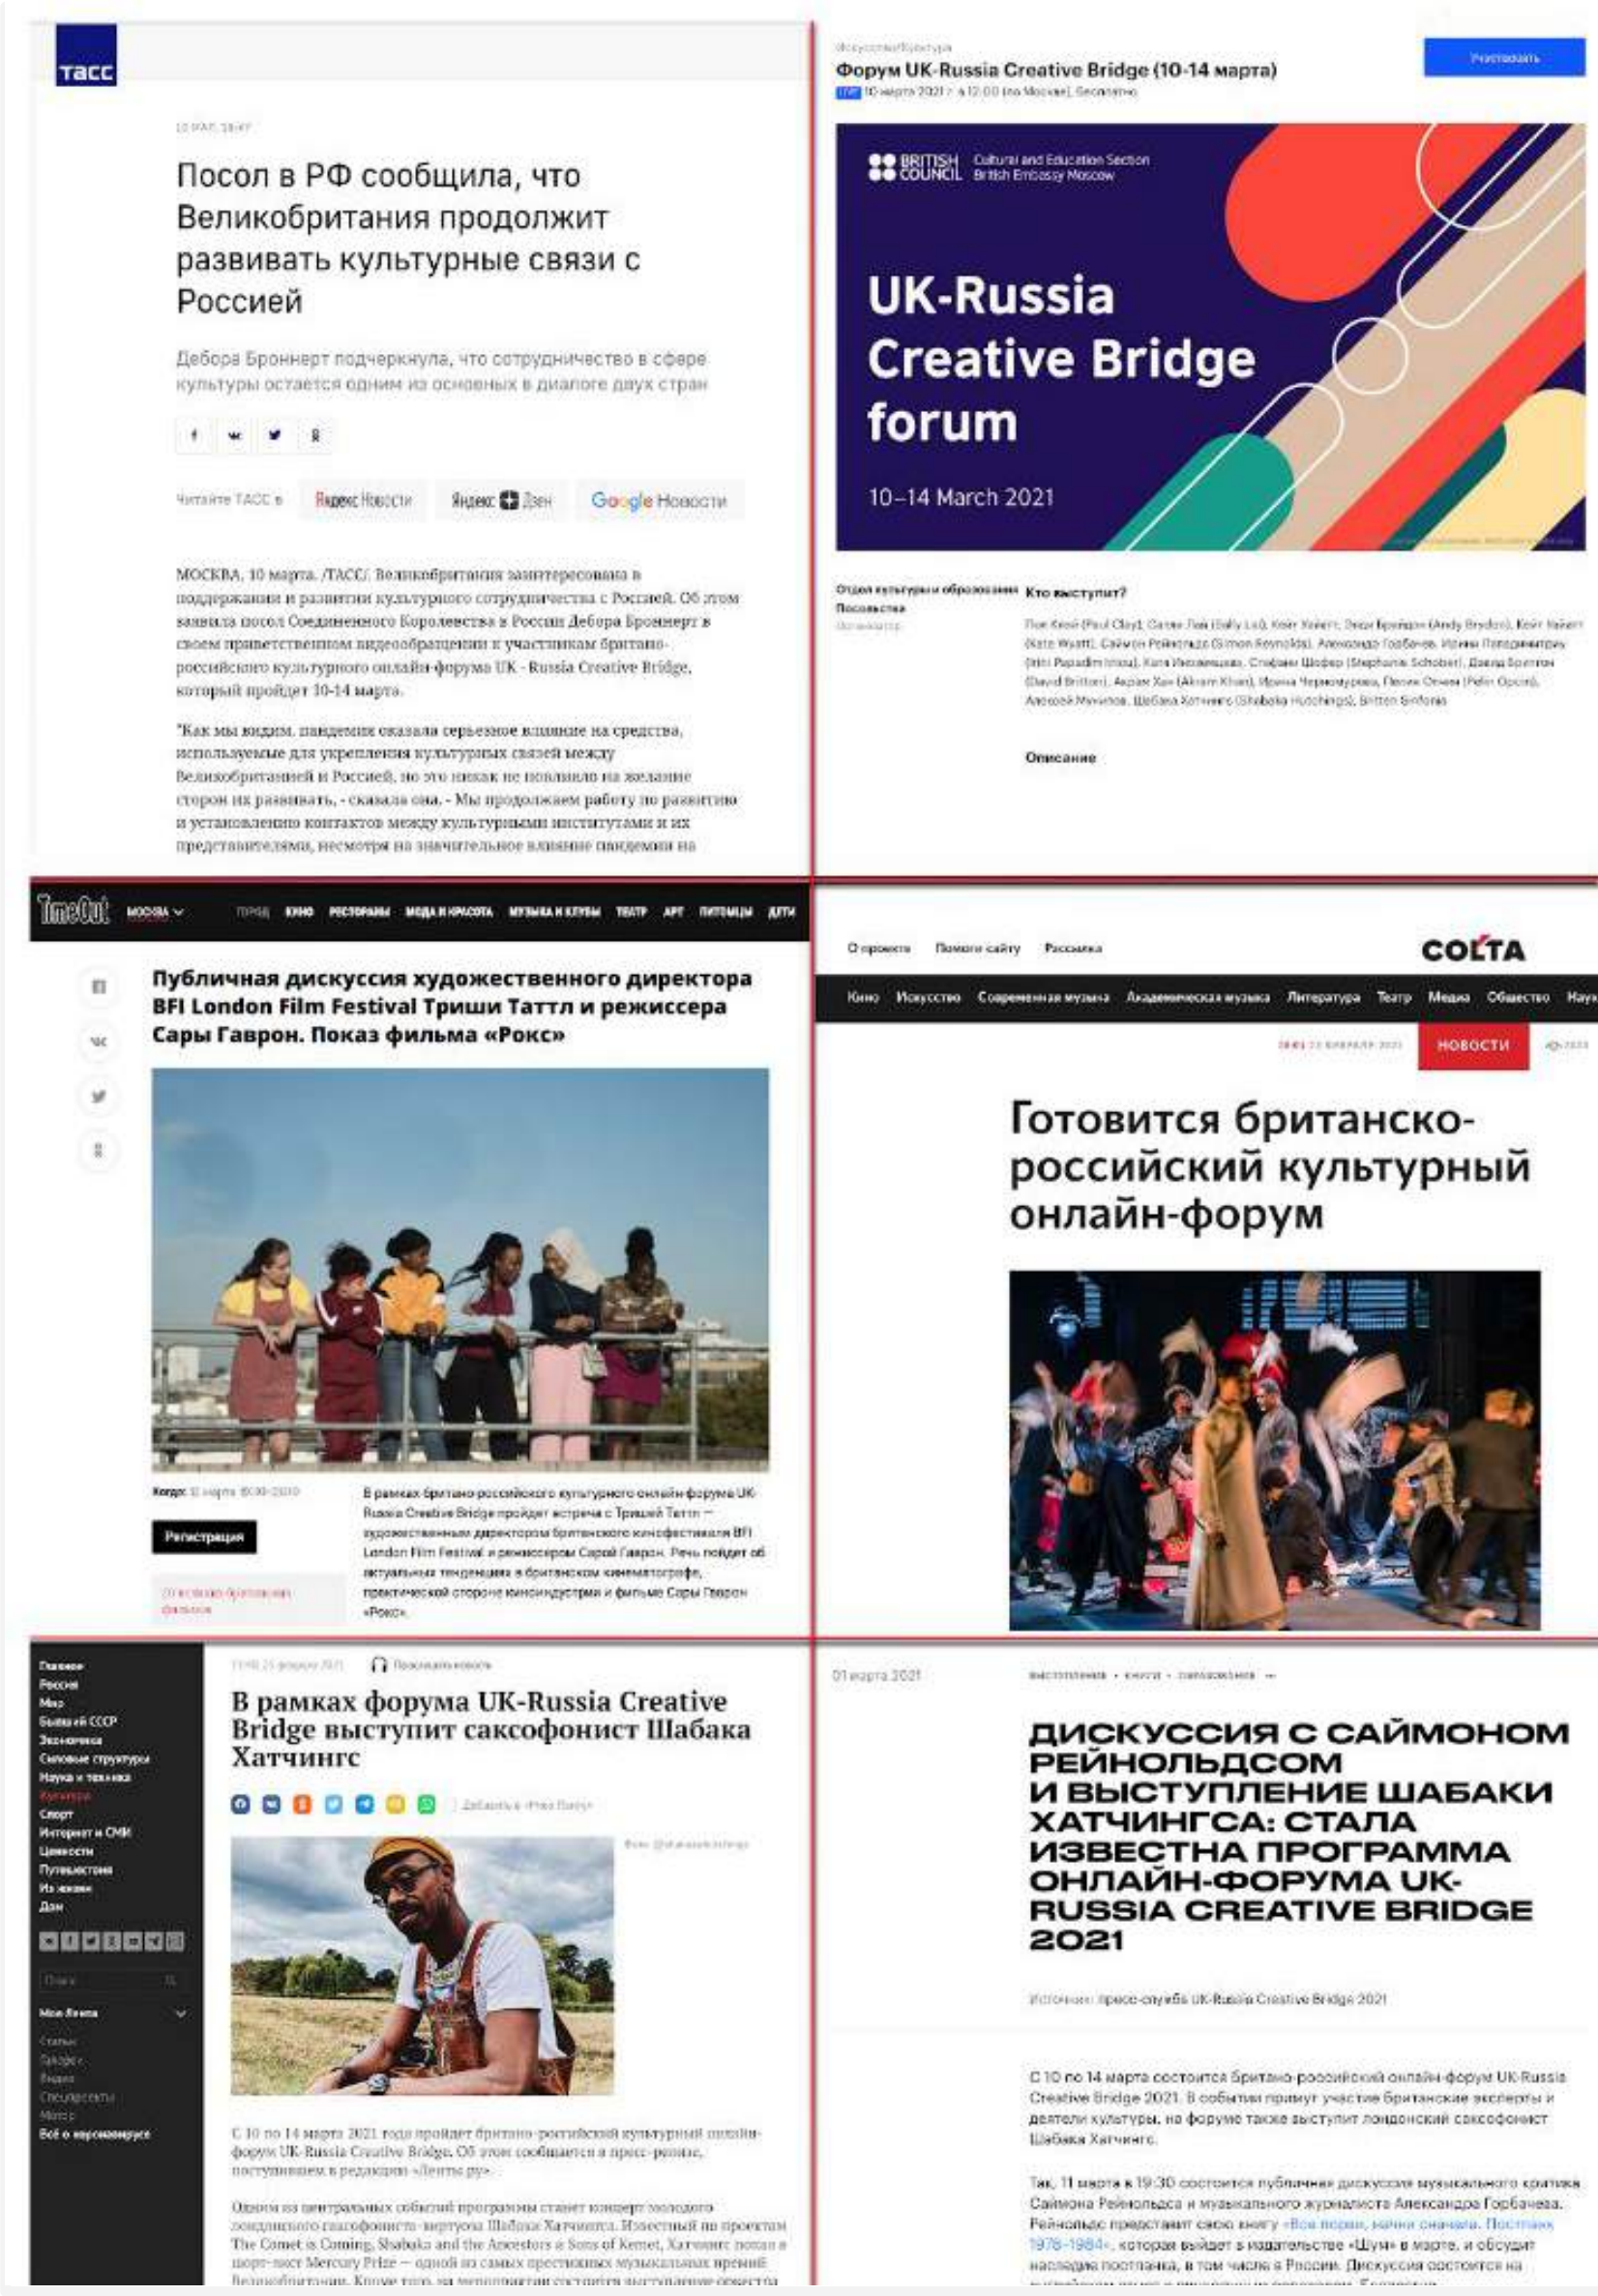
ТАСС

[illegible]

Посол в РФ сообщила, что Великобритания продолжит развивать культурные связи с Россией

Дебора Броннерт подчеркнула, что сотрудничество в сфере культуры остается одним из основных в диалоге двух стран

Читайте ТАСС в Яндекс Новости Яндекс Дзен Google Новости

МОСКВА, 10 марта. /ТАСС/. Великобритания заинтересована в поддержании и развитии культурного сотрудничества с Россией. Об этом заявила посол Соединенного Королевства в России Дебора Броннерт в своем приветственном видеообращении к участникам британо-российского культурного онлайн-форума UK - Russia Creative Bridge, который пройдет 10-14 марта.

"Как мы видим, пандемия оказала серьезное влияние на средства, используемые для укрепления культурных связей между Великобританией и Россией, но это никак не повлияло на желание сторон их развивать, - сказала она. - Мы продолжаем работу по развитию и установлению контактов между культурными институтами и их представителями, несмотря на значительное влияние пандемии на

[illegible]

Форум UK-Russia Creative Bridge (10-14 марта)

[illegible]

Участвовать

BRITISH COUNCIL Cultural and Education Section British Embassy Moscow

UK-Russia Creative Bridge forum

10–14 March 2021

Отдел культуры и образования Посольства

Кто выступит?

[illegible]

Описание

TimeOut МОСКВА

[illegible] КИНО РЕСТОРАНЫ МОДА И КРАСОТА МУЗЫКА И КЛУБЫ ТЕАТР АРТ ПИТОМЦЫ ДЕТИ

Публичная дискуссия художественного директора BFI London Film Festival Триши Таттл и режиссера Сары Гаврон. Показ фильма «Рокс»

Когда: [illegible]

Регистрация

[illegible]

В рамках британо-российского культурного онлайн-форума UK-Russia Creative Bridge пройдет встреча с Тришей Таттл — художественным директором британского кинофестиваля BFI London Film Festival и режиссером Сарой Гаврон. Речь пойдет об актуальных тенденциях в британском кинематографе, практической стороне киноиндустрии и фильме Сары Гаврон «Рокс».

О проекте Помоги сайту Рассылка

COLTA

Кино Искусство Современная музыка Академическая музыка Литература Театр Медиа Общество Наука

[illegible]

НОВОСТИ

Готовится британско-российский культурный онлайн-форум

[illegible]

В рамках форума UK-Russia Creative Bridge выступит саксофонист Шабака Хатчингс

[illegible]

С 10 по 14 марта 2021 года пройдет британо-российский культурный онлайн-форум UK-Russia Creative Bridge. Об этом сообщается в пресс-релизе, поступившем в редакцию «Ленты.ру».

Одним из центральных событий программы станет концерт молодого лондонского саксофониста-виртуоза Шабака Хатчингса. Известный по проектам The Comet is Coming, Shabaka and the Ancestors и Sons of Kemet, Хатчингс попал в шорт-лист Mercury Prize — одной из самых престижных музыкальных премий Великобритании. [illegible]

01 марта 2021

ДИСКУССИЯ С САЙМОНОМ РЕЙНОЛЬДСОМ И ВЫСТУПЛЕНИЕ ШАБАКИ ХАТЧИНГСА: СТАЛА ИЗВЕСТНА ПРОГРАММА ОНЛАЙН-ФОРУМА UK-RUSSIA CREATIVE BRIDGE 2021

Источник: пресс-служба UK-Russia Creative Bridge 2021

С 10 по 14 марта состоится британо-российский онлайн-форум UK-Russia Creative Bridge 2021. В событии примут участие британские эксперты и деятели культуры, на форуме также выступит лондонский саксофонист Шабака Хатчингс.

Так, 11 марта в 19:30 состоится публичная дискуссия музыкального критика Саймона Рейнольдса и музыкального журналиста Александра Горбачева. Рейнольдс представит свою книгу «Все порви, начни сначала. Постпанк 1978-1984», которая выйдет в издательстве «Шум» в марте, и обсудит наследие постпанка, в том числе в России. Дискуссия состоится на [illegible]